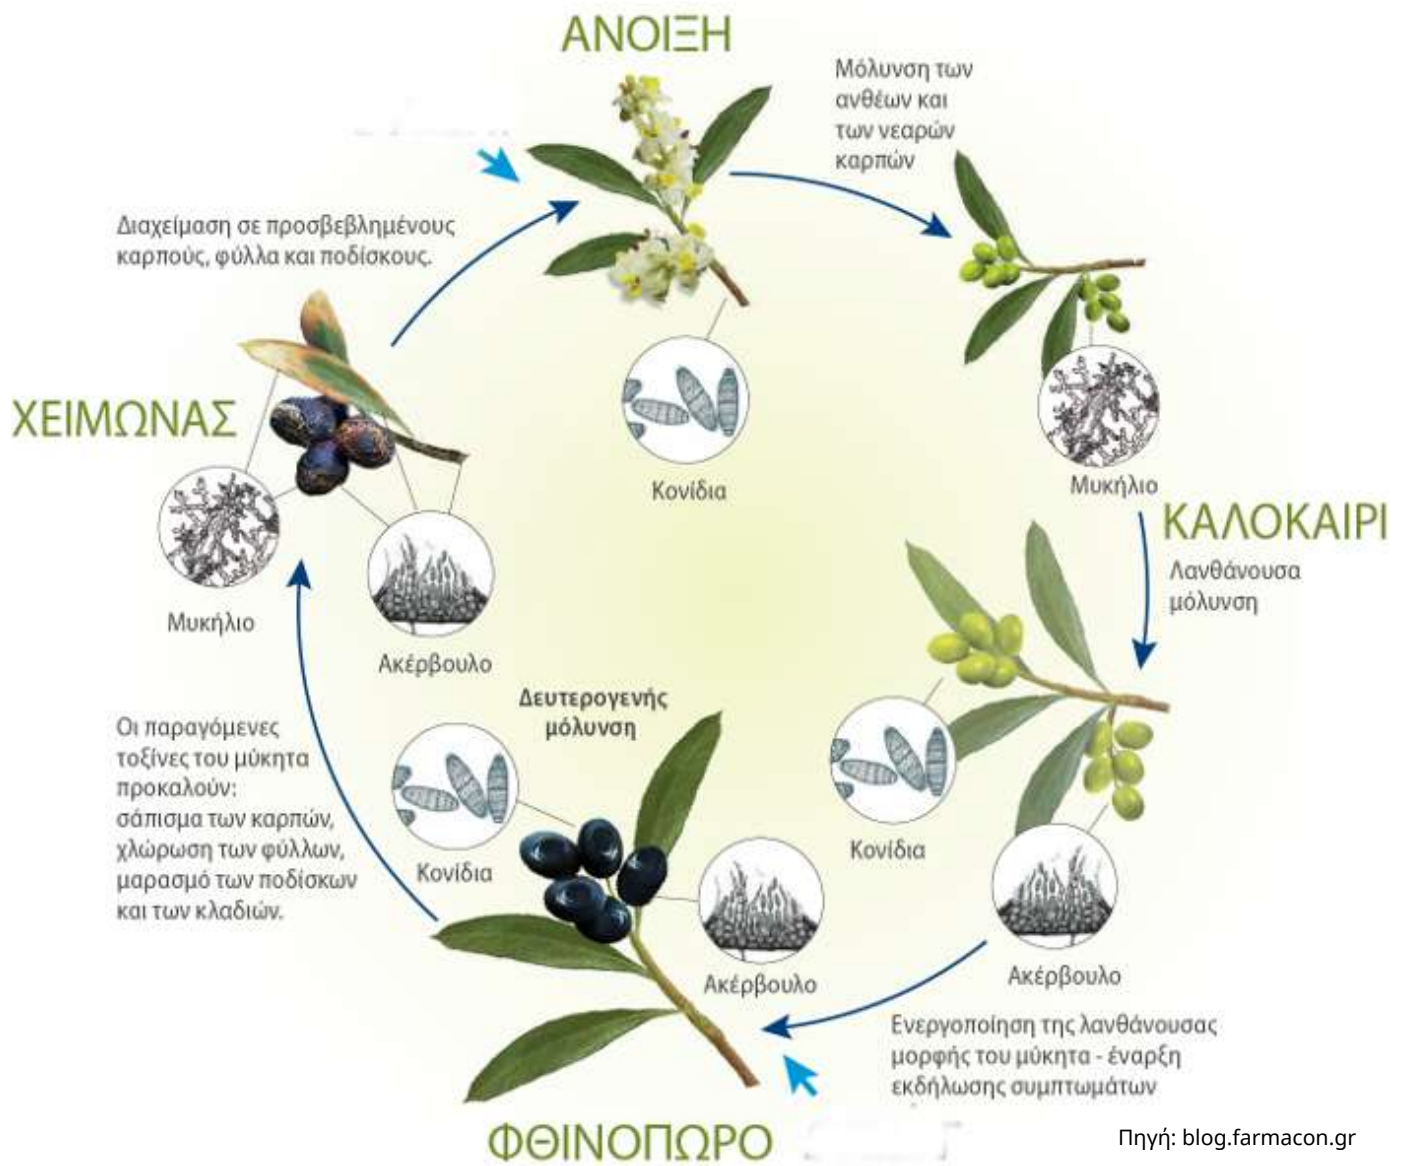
ΑΝΟΙΞΗ

Μόλυνση των ανθέων και των νεαρών καρπών

Διαχείμαση σε προσβεβλημένους καρπούς, φύλλα και ποδίσκους.

Κονίδια

Μυκήλιο

ΚΑΛΟΚΑΙΡΙ

Λανθάνουσα μόλυνση

ΧΕΙΜΩΝΑΣ

Μυκήλιο

Ακέρβουλο

Δευτερογενής μόλυνση

Οι παραγόμενες τοξίνες του μύκητα προκαλούν: σάπισμα των καρπών, χλώρωση των φύλλων, μαρασμό των ποδίσκων και των κλαδιών.

Κονίδια

Κονίδια

Ακέρβουλο

Ακέρβουλο

Ενεργοποίηση της λανθάνουσας μορφής του μύκητα - έναρξη εκδήλωσης συμπτωμάτων

ΦΘΙΝΟΠΩΡΟ

Πηγή: blog.farmacon.gr